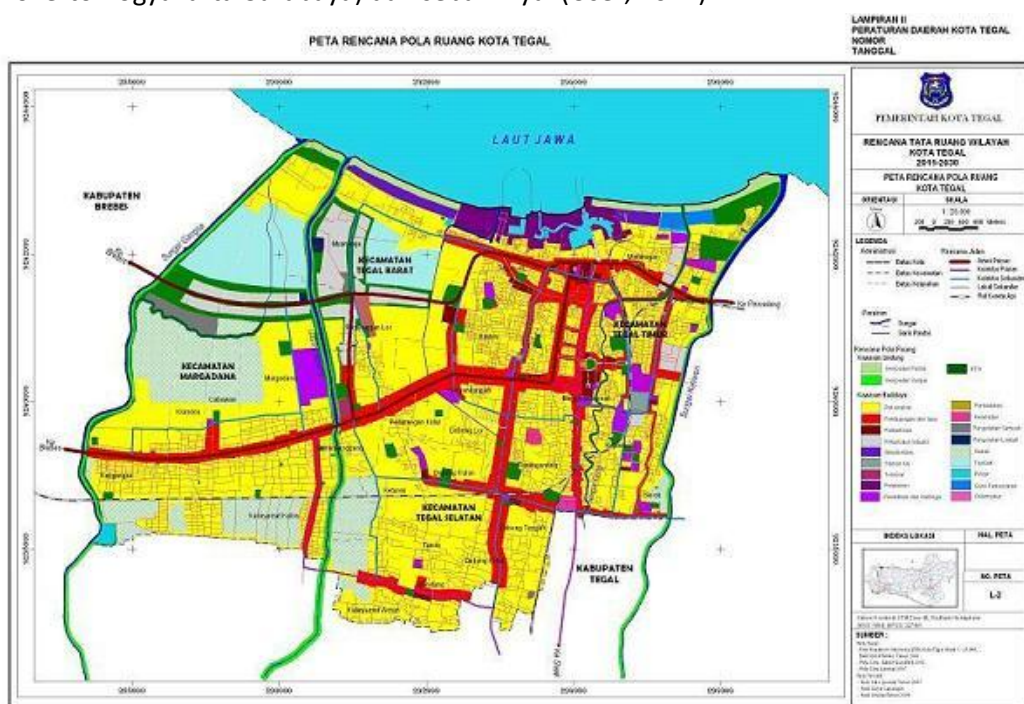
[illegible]

LAMPIRAN II
PERATURAN DAERAH KOTA TEGAL
NOMOR
TANGGAL

PETA RENCANA POLA RUANG KOTA TEGAL

LAUT JAWA

KABUPATEN BREBES

KECAMATAN TEGAL BARAT

KECAMATAN MARGADANA

KECAMATAN TEGAL TIMUR

KECAMATAN TEGAL SELATAN

KABUPATEN TEGAL

Ke Pemalang

Ke Brebes

PEMERINTAH KOTA TEGAL

RENCANA TATA RUANG WILAYAH KOTA TEGAL 2011-2030

PETA RENCANA POLA RUANG KOTA TEGAL

ORIENTASI

SKALA

1 : 25.000

LEGENDA

INDEKS LOKASI

HAL. PETA

NO. PETA

L-2

SUMBER :